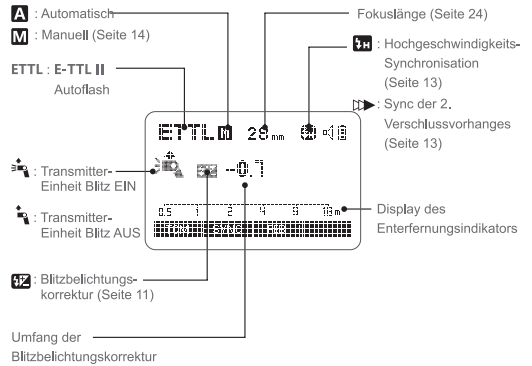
A : Automatisch

M : Manuell (Seite 14)

ETTL : E-TTL II
Autoflash

: Transmitter-Einheit Blitz EIN

: Transmitter-Einheit Blitz AUS

: Blitzbelichtungskorrektur (Seite 11)

Umfang der Blitzbelichtungskorrektur

Fokuslänge (Seite 24)

H : Hochgeschwindigkeits-Synchronisation (Seite 13)

: Sync der 2. Verschlussvorhanges (Seite 13)

Display des Enterfernungsindikators

ETTL M 28mm
-0.7
0.5 1 2 4 9 18m